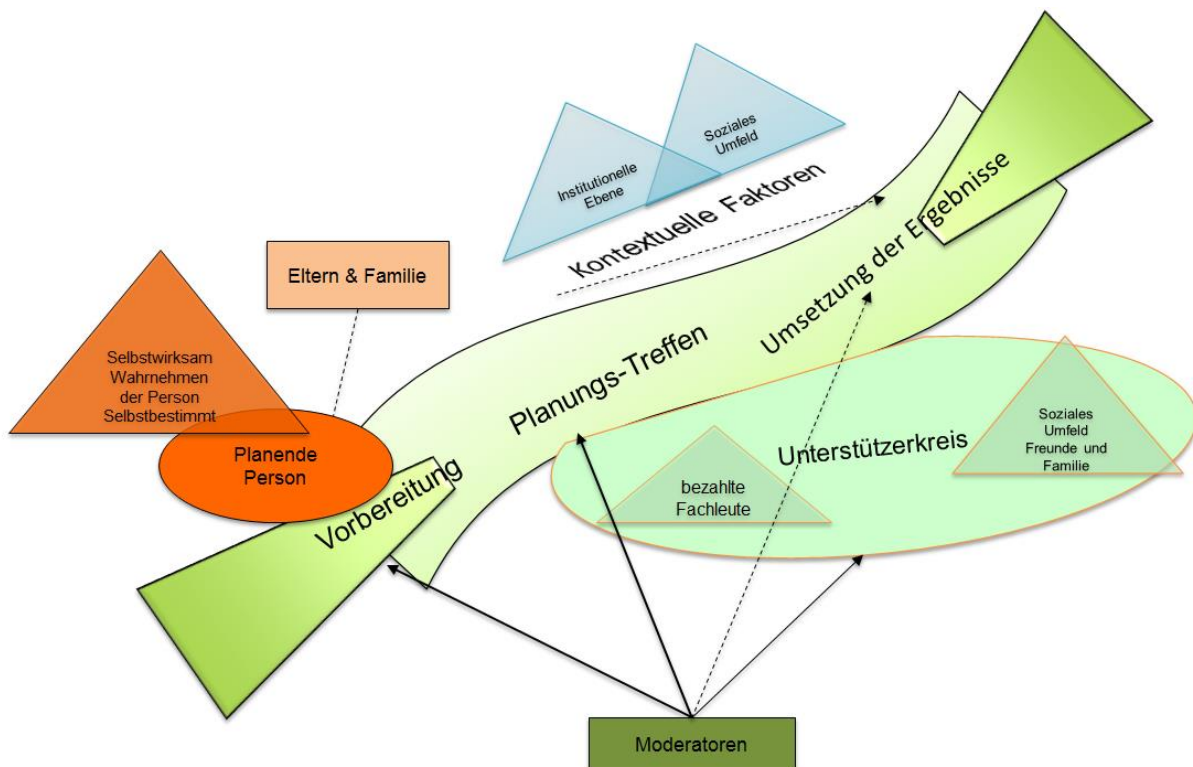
Soziales Umfeld

Institutionelle Ebene

Kontextuelle Faktoren

Eltern & Familie

Selbstwirksam Wahrnehmen der Person Selbstbestimmt

Planende Person

Vorbereitung

Planungs-Treffen

Umsetzung der Ergebnisse

Unterstützerkreis

bezahlte Fachleute

Soziales Umfeld Freunde und Familie

Moderatoren